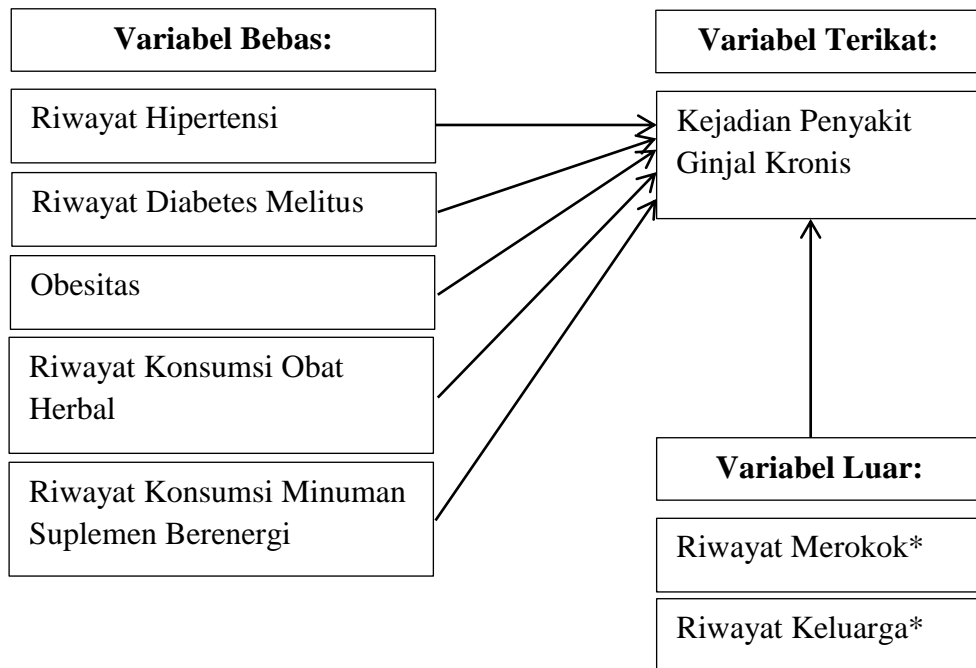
Variabel Bebas:

Riwayat Hipertensi

Riwayat Diabetes Melitus

Obesitas

Riwayat Konsumsi Obat Herbal

Riwayat Konsumsi Minuman Suplemen Berenergi

Variabel Terikat:

Kejadian Penyakit Ginjal Kronis

Variabel Luar:

Riwayat Merokok*

Riwayat Keluarga*